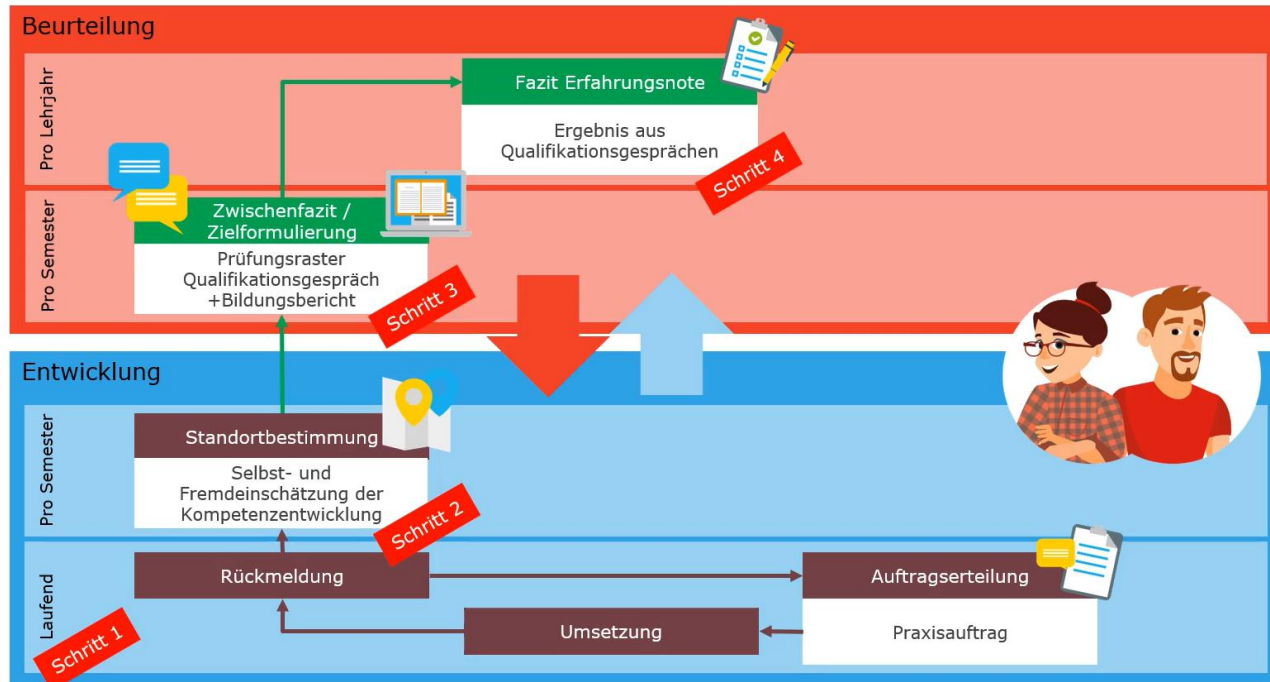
Beurteilung

Pro Lehrjahr

Fazit Erfahrungsnote

Ergebnis aus Qualifikationsgesprächen

Schritt 4

Pro Semester

Zwischenfazit / Zielformulierung

Prüfungsraster Qualifikationsgespräch +Bildungsbericht

Schritt 3

Entwicklung

Pro Semester

Standortbestimmung

Selbst- und Fremdeinschätzung der Kompetenzentwicklung

Schritt 2

Laufend

Rückmeldung

Auftragserteilung

Umsetzung

Praxisauftrag

Schritt 1